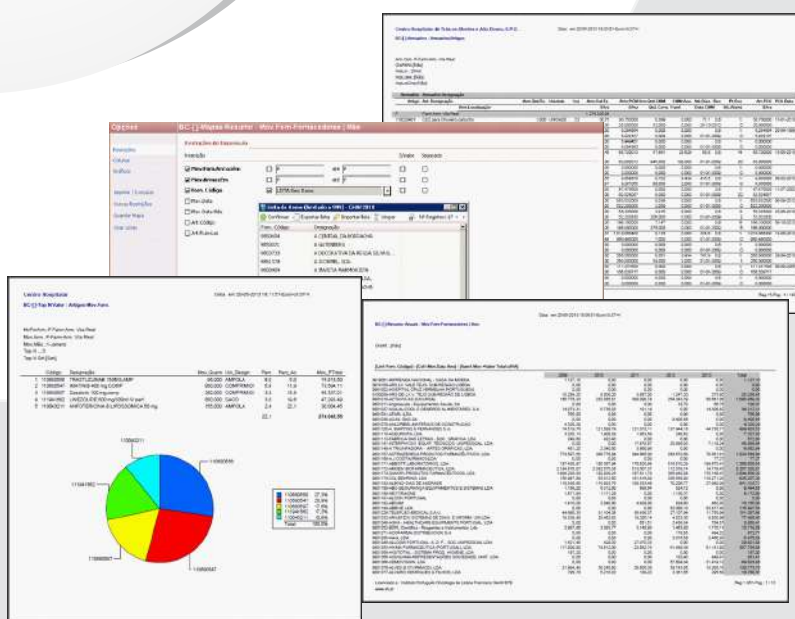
Centro Hospitalar de Trás-os-Montes e Alto Douro, E.P.E.

BC [-] Armazéns : Armazém/Artigos

Opções

BC [-] Mapas Resultar : Mov Forn-Fornecedores | Mês

Restrições

Colunas

Gráficos

Restrições de Selecção

Restrição

Armazém/Armazém

Família/Armazém

Num. Código

Mov.Data

Mov.Data Mês

Art.Código

Art.Família

Lista de Itens (Embalagens) HNU - CHNV 2010

Confirmar

Exportar Excel

Exportar Ecrã

Limpar

Forn. Código

Designação

Centro Hospitalar

BC [-] Top N Valor : Artigos Mov.Forn

Código

Designação

Mov.Quant

Uni.Design

Perc

Perc.Acc

Mov.PTotal

11060099

11044062

11060047

11060048

11060211

Total

BC [-] Resumo Anual : Mov Forn-Fornecedores | Mês

2009

2010

2011

2012

2013

Total

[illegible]